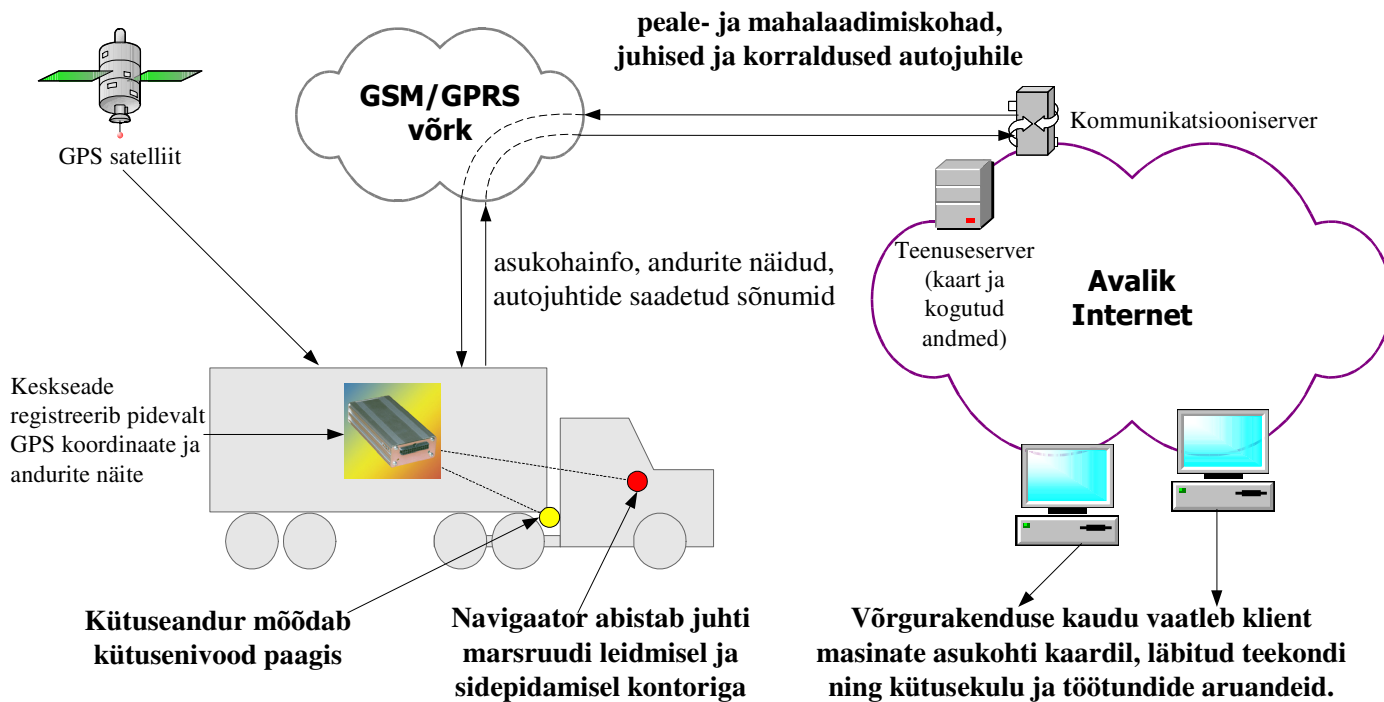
peale- ja mahalaadimiskohad, juhised ja korraldused autojuhile

GSM/GPRS võrk

Kommunikatsiooniserver

GPS satelliit

Teenuseserver (kaart ja kogutud andmed)

Avalik Internet

asukohainfo, andurite näidud, autojuhtide saadetud sõnumid

Keskseade registreerib pidevalt GPS koordinaate ja andurite näite

Kütuseandur mõõdab kütusenivood paagis

Navigaator abistab juhti marsruudi leidmisel ja sidepidamisel kontoriga

Võrgurakenduse kaudu vaatleb klient masinate asukohti kaardil, läbitud teekondi ning kütusekulu ja töötundide aruandeid.